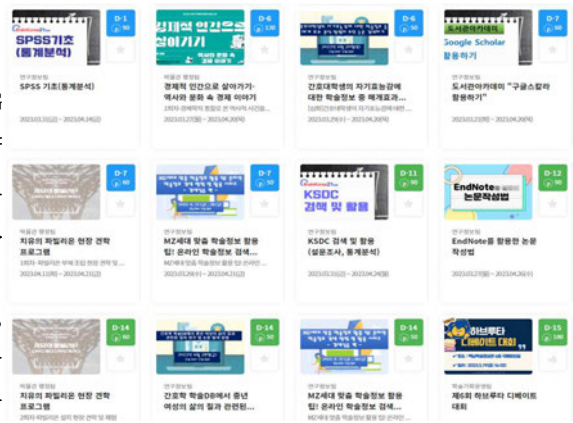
SPSS 기초 (통계분석)
D-1
50
연구정보팀
SPSS 기초(통계분석)
2023.03.31(금) ~ 2023.04.14(금)

경제학 인간으로 살아가기
D-6
130
박물관 행정팀
경제학 인간으로 살아가기 - 역사와 문화 속 경제 이야기
2023.03.27(월) ~ 2023.04.20(목)

D-6
50
연구정보팀
간호대학생의 자기효능감에 대한 학술정보 중 체계효과...
2023.03.29(수) ~ 2023.04.20(목)

도서관아카데미
Google Scholar 활용하기
D-7
50
연구정보팀
도서관아카데미 "구글스칼라 활용하기"
2023.03.31(금) ~ 2023.04.21(금)

D-7
60
박물관 행정팀
치유의 파빌리온 현장 견학 프로그램
2023.04.11(화) ~ 2023.04.21(금)

D-7
50
연구정보팀
MZ세대 맞춤 학술정보 활용 팁! 온라인 학술정보 검색...
2023.03.29(수) ~ 2023.04.21(금)

KSDC 검색 및 활용
D-11
50
연구정보팀
KSDC 검색 및 활용 (설문조사, 통계분석)
2023.03.31(금) ~ 2023.04.24(월)

EndNote를 활용한 논문작성법
D-12
50
연구정보팀
EndNote를 활용한 논문 작성법
2023.03.27(월) ~ 2023.04.26(수)

D-14
60
박물관 행정팀
치유의 파빌리온 현장 견학 프로그램
2023.04.11(화) ~ 2023.04.28(금)

D-14
50
연구정보팀
간호학 학술DB에서 중년 여성의 삶의 질과 관련된...

D-14
50
연구정보팀
MZ세대 맞춤 학술정보 활용 팁! 온라인 학술정보 검색...

하브루타 디베이트 대회
D-15
100
학술기획운영팀
제6회 하브루타 디베이트 대회